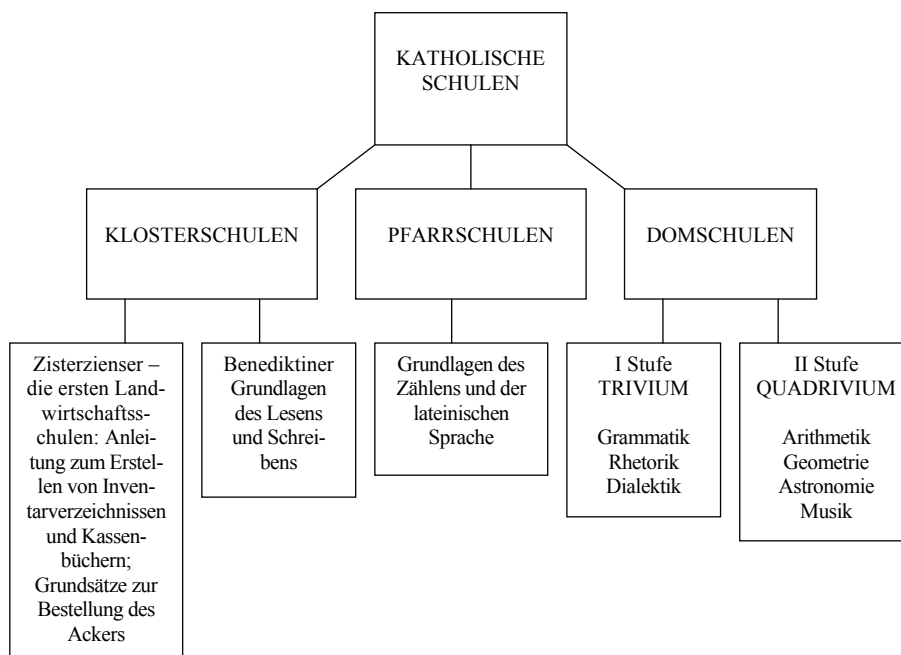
KATHOLISCHE SCHULEN

KLOSTERSCHULEN

PFARRSCHULEN

DOMSCHULEN

Zisterzienser – die ersten Landwirtschaftsschulen: Anleitung zum Erstellen von Inventarverzeichnissen und Kassenbüchern; Grundsätze zur Bestellung des Ackers

Benediktiner Grundlagen des Lesens und Schreibens

Grundlagen des Zählens und der lateinischen Sprache

I Stufe TRIVIUM

Grammatik Rhetorik Dialektik

II Stufe QUADRIVIUM

Arithmetik Geometrie Astronomie Musik